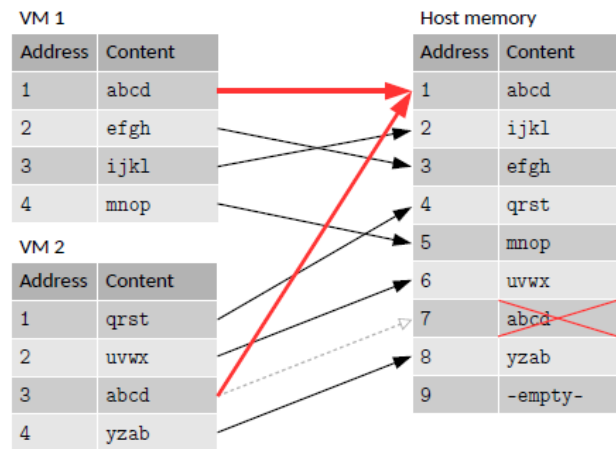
VM 1

| Address | Content |
|---|---|
| 1 | abcd |
| 2 | efgh |
| 3 | ijkl |
| 4 | mnop |

VM 2

| Address | Content |
|---|---|
| 1 | qrst |
| 2 | uvwx |
| 3 | abcd |
| 4 | yzab |

Host memory

| Address | Content |
|---|---|
| 1 | abcd |
| 2 | ijkl |
| 3 | efgh |
| 4 | qrst |
| 5 | mnop |
| 6 | uvwx |
| 7 | abcd |
| 8 | yzab |
| 9 | -empty- |